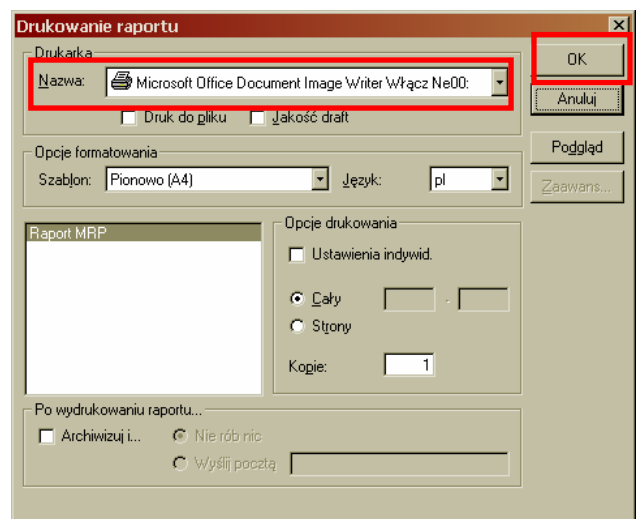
Drukowanie raportu

Drukarka

Nazwa: Microsoft Office Document Image Writer Włącz Ne00:

Druk do pliku

Jakość draft

OK

Anuluj

Podgląd

Zaawans...

Opcje formatowania

Szablon: Pionowo (A4)

Język: pl

Raport MRP

Opcje drukowania

Ustawienia indywid.

Cały

-

Strony

Kopie: 1

Po wydrukowaniu raportu...

Archiwizuj i...

Nie rób nic

Wyślij pocztą